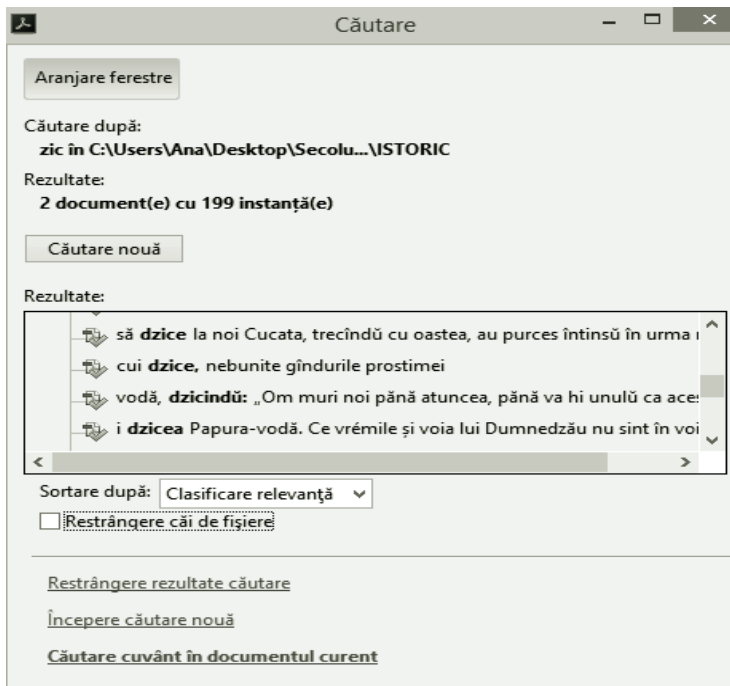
Căutare

Aranjare ferestre

Căutare după:
zic în C:\Users\Ana\Desktop\Secolu...\ISTORIC

Rezultate:
2 document(e) cu 199 instanță(e)

Căutare nouă

Rezultate:

să dzice la noi Cucata, trecîndŭ cu oastea, au purces întinsŭ în urma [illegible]

cui dzice, nebunite gîndurile prostimei

vodă, dzicindŭ: „Om muri noi pănă atuncea, pănă va hi unulŭ ca ace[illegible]

i dzicea Papura-vodă. Ce vrémile și voia lui Dumnedzău nu sînt în voi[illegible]

Sortare după: Clasificare relevanță

Restrângere căi de fișiere

Restrângere rezultate căutare

Începere căutare nouă

Căutare cuvânt în documentul curent